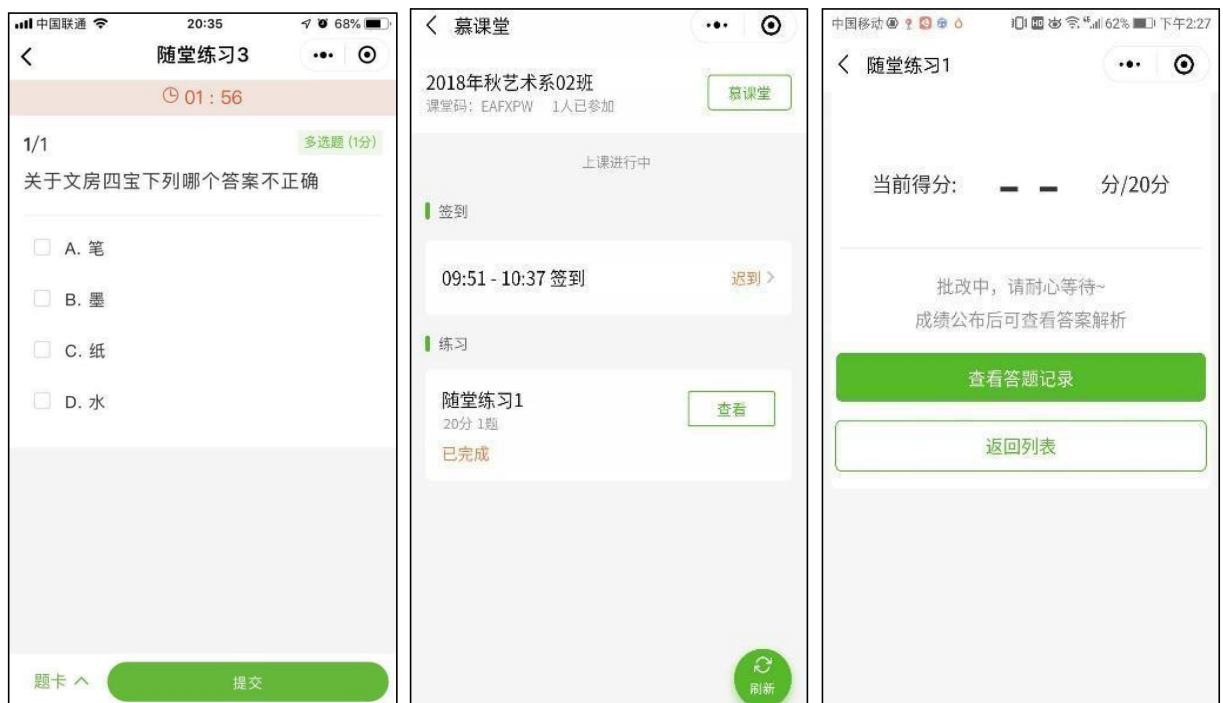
中国联通 20:35 68%

随堂练习3

01 : 56

1/1 多选题 (1分)

关于文房四宝下列哪个答案不正确

A. 笔

B. 墨

C. 纸

D. 水

题卡

提交

慕课堂

2018年秋艺术系02班

课堂码：EAFXPW 1人已参加

慕课堂

上课进行中

签到

09:51 - 10:37 签到

迟到 >

练习

随堂练习1

20分 1题

已完成

查看

刷新

中国移动 62% 下午2:27

随堂练习1

当前得分: — — 分/20分

批改中，请耐心等待~

成绩公布后可查看答案解析

查看答题记录

返回列表